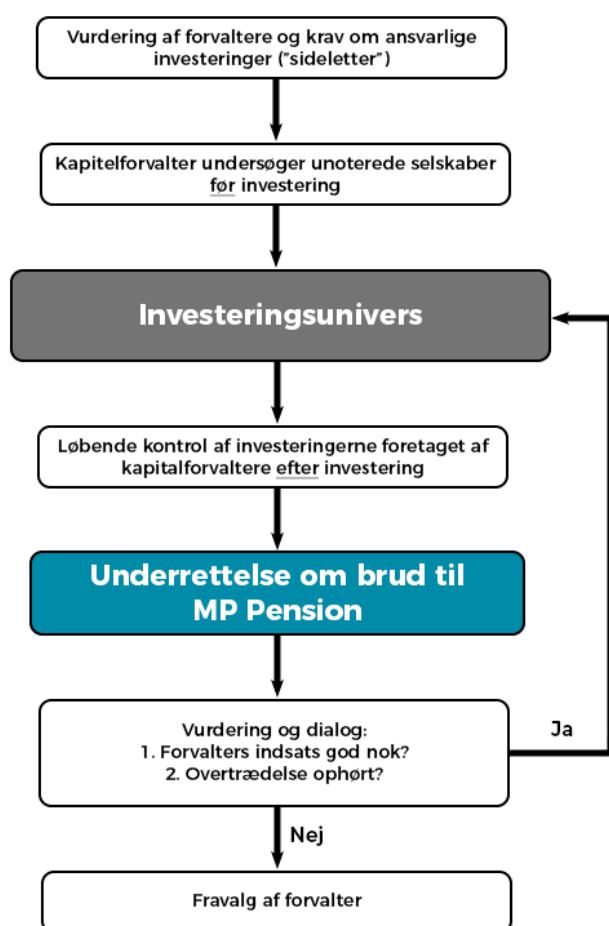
Vurdering af forvaltere og krav om ansvarlige investeringer ("sideletter")

Kapitelforvalter undersøger unoterede selskaber før investering

Investeringsunivers

Løbende kontrol af investeringerne foretaget af kapitalforvaltere efter investering

Underrettelse om brud til MP Pension

Vurdering og dialog:
1. Forvalters indsats god nok?
2. Overtrædelse ophørt?

Ja

Nej

Fravalg af forvalter